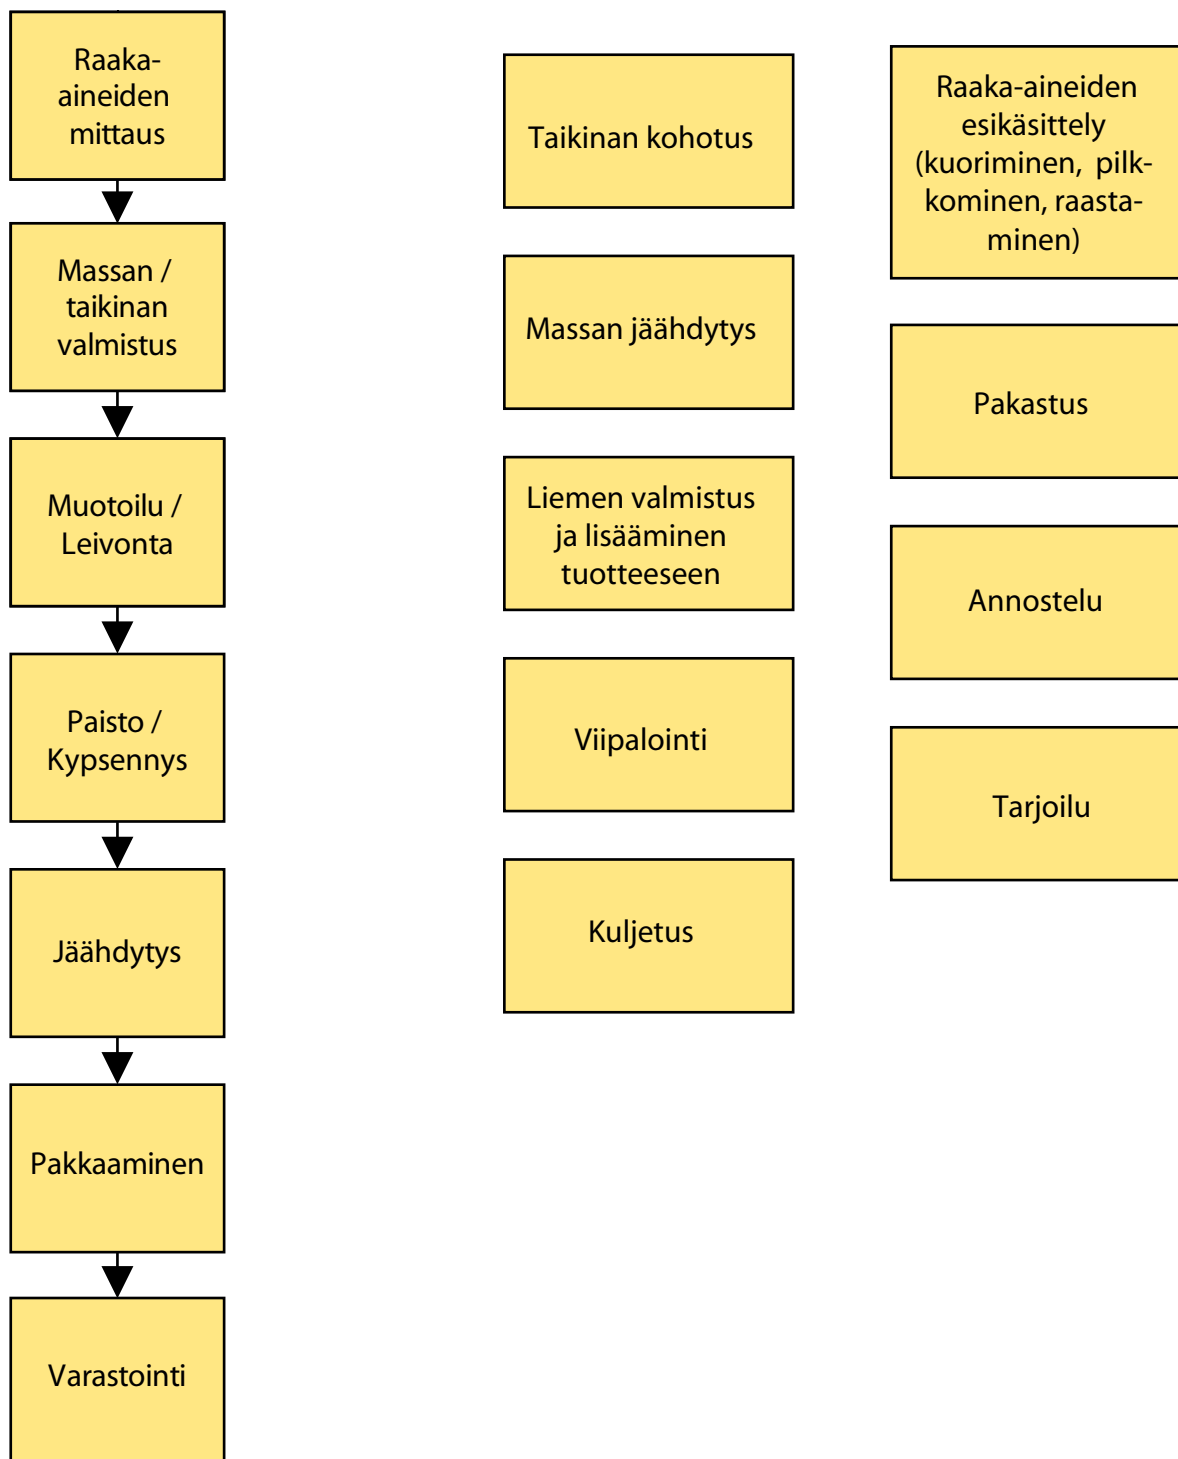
Raaka-aineiden mittaus

Massan / taikinan valmistus

Muotoilu / Leivonta

Paisto / Kypsennys

Jäähdytys

Pakkaaminen

Varastointi

Taikinan kohotus

Massan jäähdytys

Liemen valmistus ja lisääminen tuotteeseen

Viipalointi

Kuljetus

Raaka-aineiden esikäsittely (kuoriminen, pilkkominen, raastaminen)

Pakastus

Annostelu

Tarjoilu